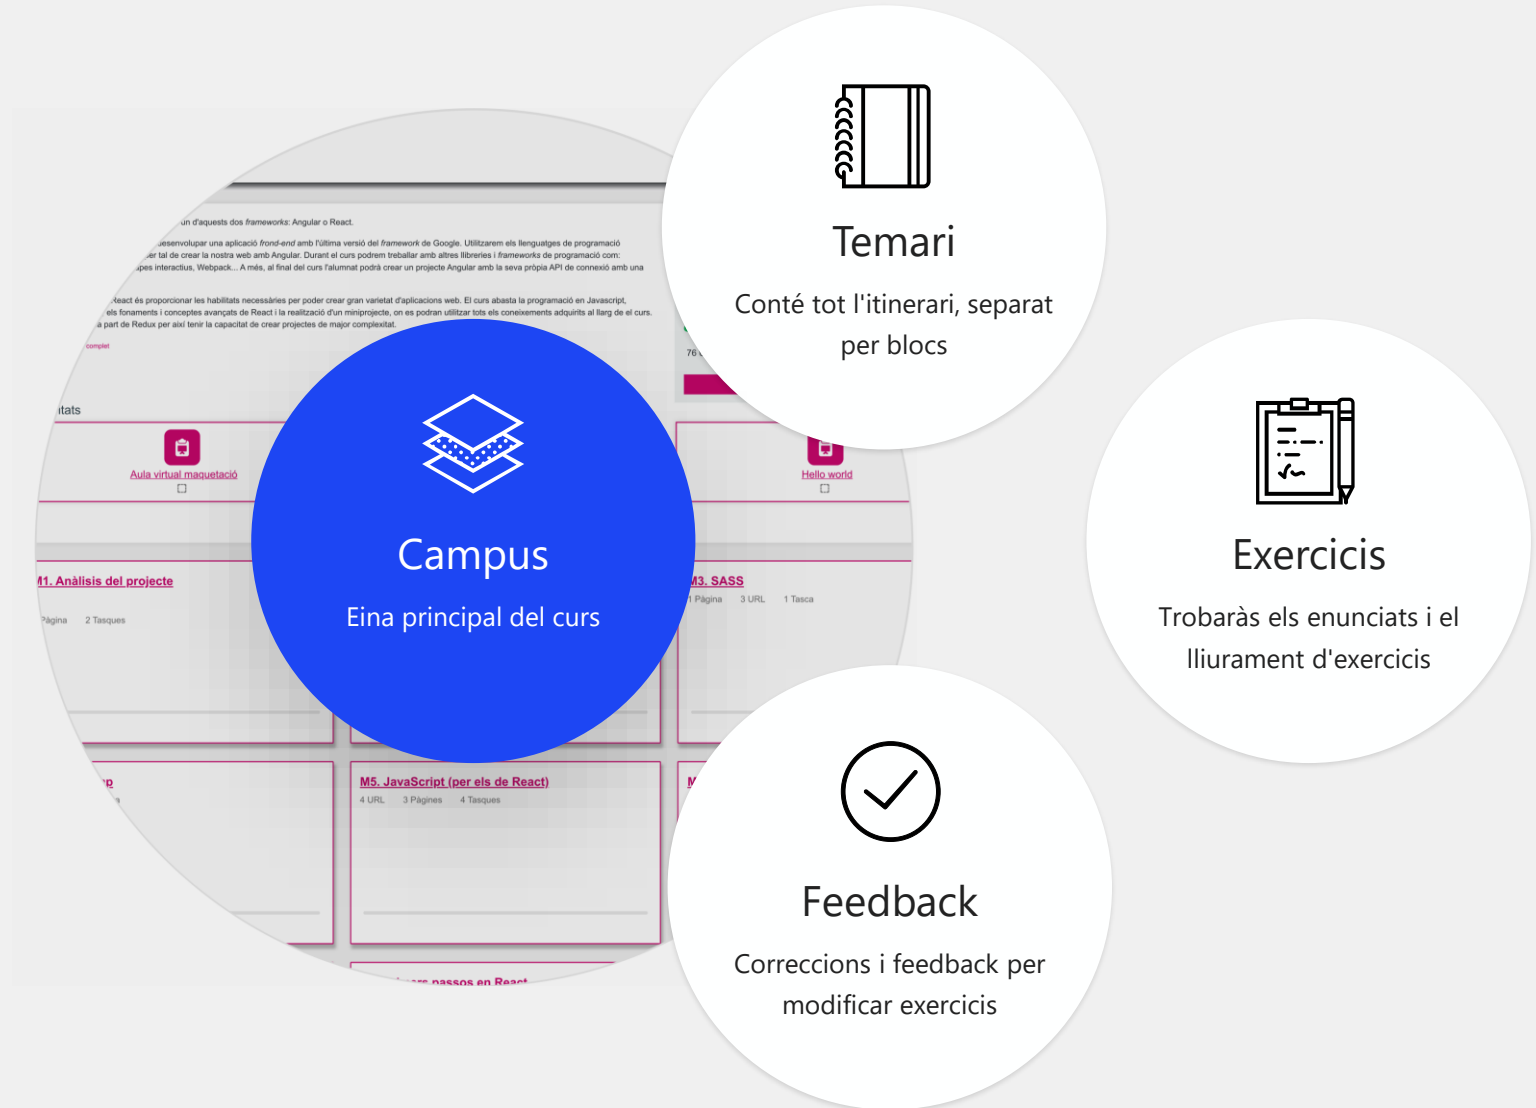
un d'aquests dos frameworks: Angular o React.

desenvolupar una aplicació frond-end amb l'última versió del framework de Google. Utilitzarem els llenguatges de programació ...er tal de crear la nostra web amb Angular. Durant el curs podrem treballar amb altres llibreries i frameworks de programació com: ...pes interactius, Webpack... A més, al final del curs l'alumnat podrà crear un projecte Angular amb la seva pròpia API de connexió amb una

React és proporcionar les habilitats necessàries per poder crear gran varietat d'aplicacions web. El curs abasta la programació en Javascript, els fonaments i conceptes avançats de React i la realització d'un miniprojecte, on es podran utilitzar tots els coneixements adquirits al llarg de el curs. a part de Redux per així tenir la capacitat de crear projectes de major complexitat.

complet

76

itats

Aula virtual maquetació

Hello world

M1. Anàlisis del projecte

Pàgina 2 Tasques

M3. SASS

1 Pàgina 3 URL 1 Tasca

M5. JavaScript (per els de React)

4 URL 3 Pàgines 4 Tasques

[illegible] passos en React

Campus

Eina principal del curs

Temari

Conté tot l'itinerari, separat per blocs

Exercicis

Trobaràs els enunciats i el lliurament d'exercicis

Feedback

Correccions i feedback per modificar exercicis